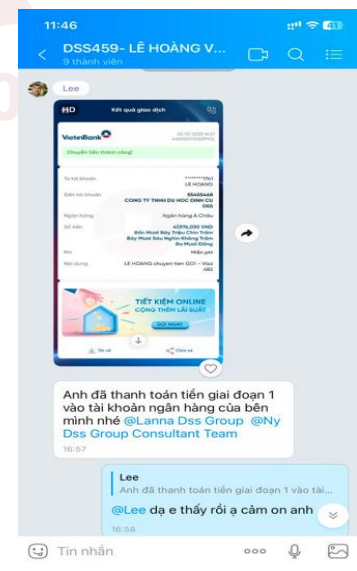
11:46

DSS459- LÊ HOÀNG V...
9 thành viên

Lee

HD Kết quả giao dịch

VietinBank

Chuyển tiền thành công!

Từ tài khoản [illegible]
LE HOANG

Đến tài khoản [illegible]
CONG TY TNHH DU HOC DINH CU DSS

Ngân hàng Ngân hàng A Châu

Số tiền 47,376,000 VND
Bốn Mươi Bảy Triệu Chín Trăm Bảy Mươi Sáu Nghìn Không Trăm Ba Mươi Đồng

Phí Miễn phí

Nội dung LE HOANG chuyen tien GD1 - Visa 482

TIẾT KIỆM ONLINE
CỘNG THÊM LÃI SUẤT
GỬI NGAY

Anh đã thanh toán tiền giai đoạn 1 vào tài khoản ngân hàng của bên mình nhé @Lanna Dss Group @Ny Dss Group Consultant Team
16:57

Lee
Anh đã thanh toán tiền giai đoạn 1 vào tài...
@Lee dạ e thấy rồi ạ cảm on anh
16:58

Tin nhắn